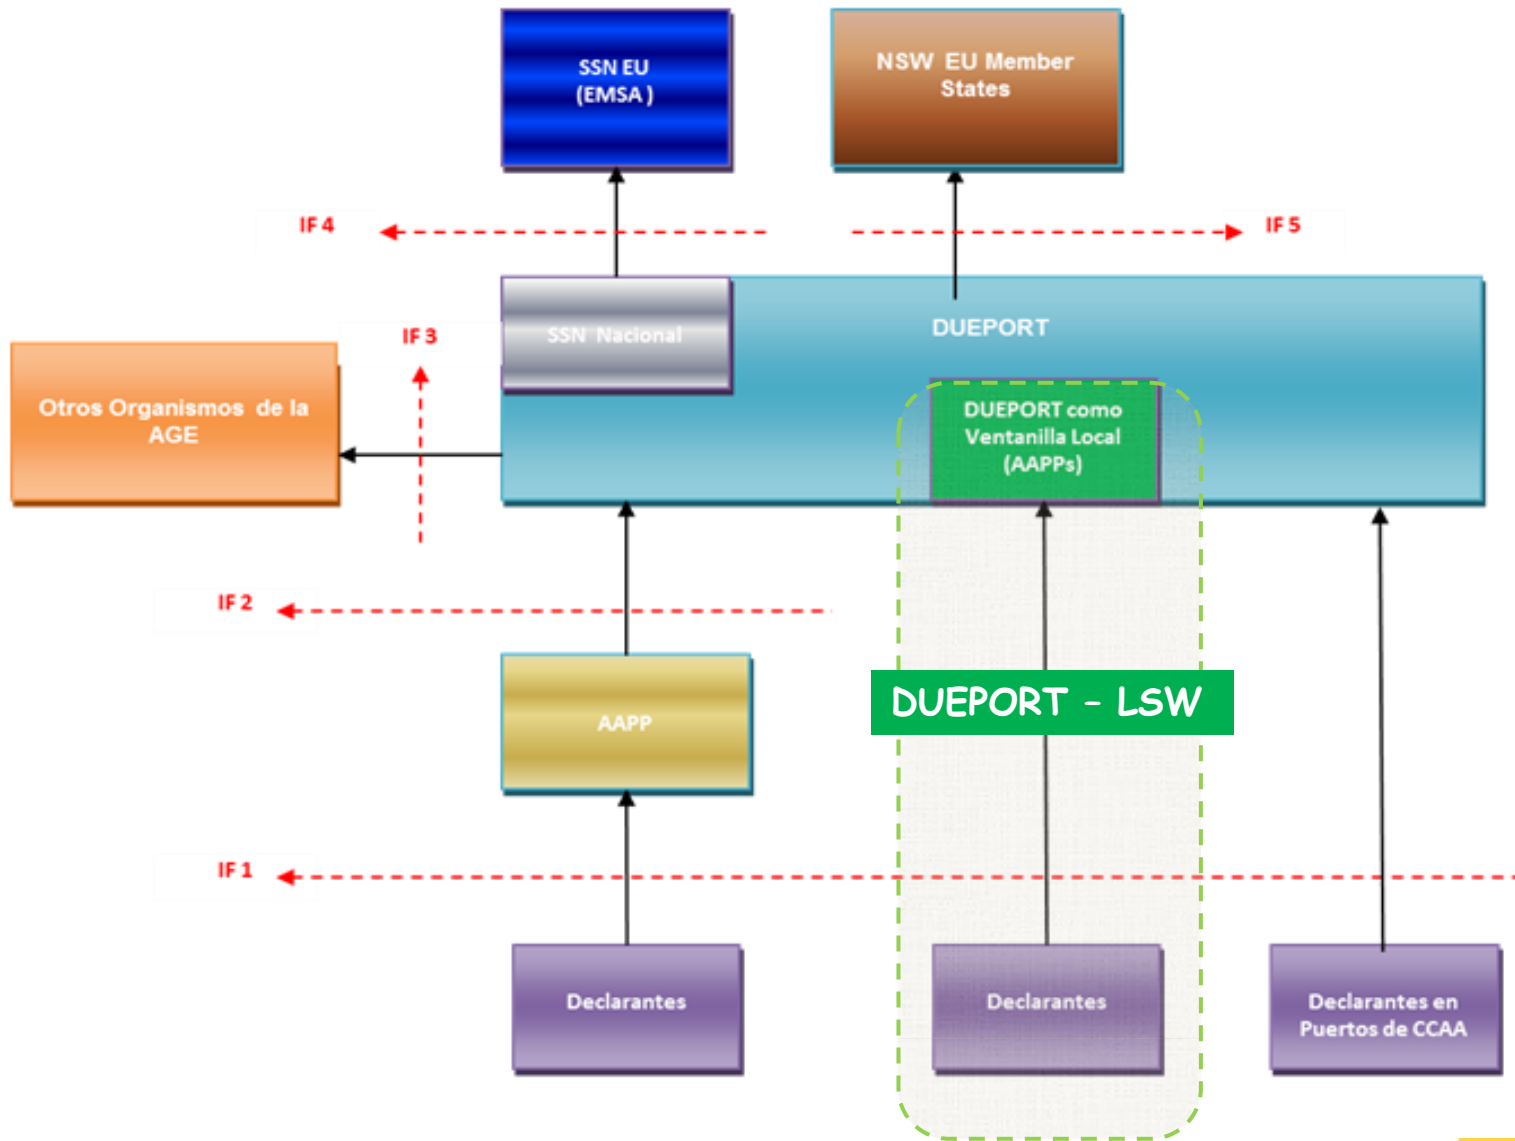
SSN EU (EMSA)

NSW EU Member States

IF 4

IF 5

SSN Nacional

DUEPORT

IF 3

Otros Organismos de la AGE

DUEPORT como Ventanilla Local (AAPPs)

IF 2

AAPP

DUEPORT – LSW

IF 1

Declarantes

Declarantes

Declarantes en Puertos de CCAA